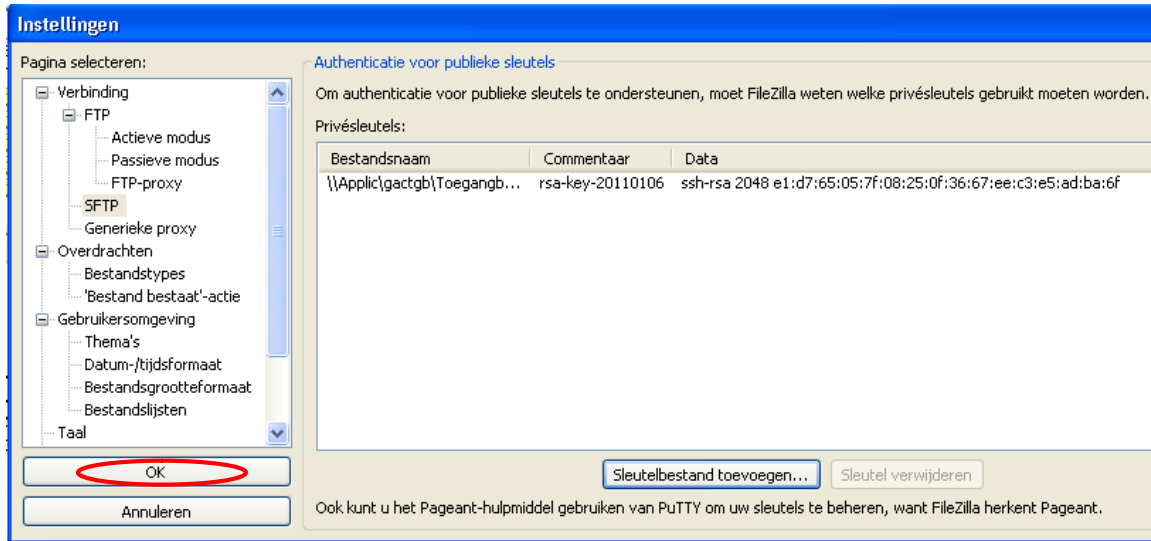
Instellingen

Pagina selecteren:

Verbinding
FTP
Actieve modus
Passieve modus
FTP-proxy
SFTP
Generieke proxy
Overdrachten
Bestandstypes
'Bestand bestaat'-actie
Gebruikersomgeving
Thema's
Datum-/tijdsformaat
Bestandsgrootteformaat
Bestandslijsten
Taal

OK

Annuleren

Authenticatie voor publieke sleutels

Om authenticatie voor publieke sleutels te ondersteunen, moet FileZilla weten welke privésleutels gebruikt moeten worden.

Privésleutels:

| Bestandsnaam | Commentaar | Data |
|---|---|---|
| \\Applic\gactgb\Toegangb... | rsa-key-20110106 | ssh-rsa 2048 e1:d7:65:05:7f:08:25:0f:36:67:ee:c3:e5:ad:ba:6f |

Sleutelbestand toevoegen...

Sleutel verwijderen

Ook kunt u het Pageant-hulpmiddel gebruiken van PuTTY om uw sleutels te beheren, want FileZilla herkent Pageant.